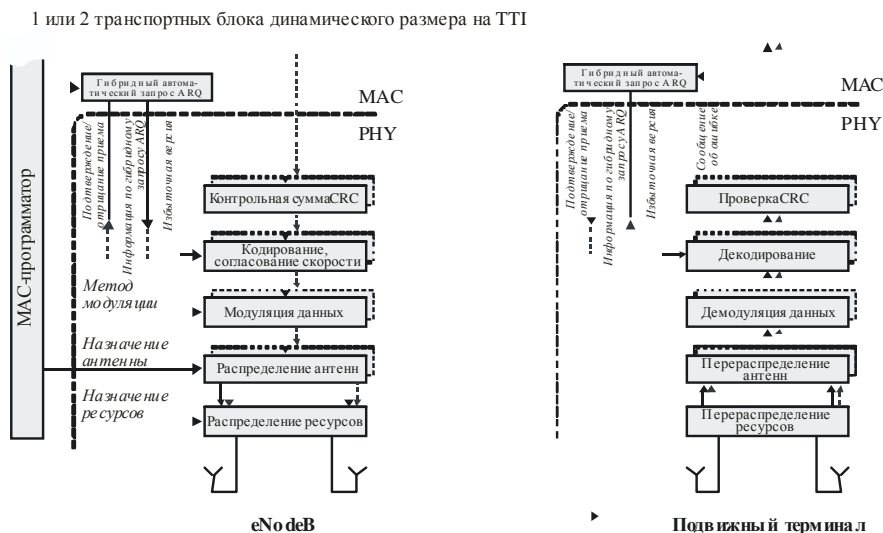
1 или 2 транспортных блока динамического размера на TTI

MAC-программатор

Гибридный автоматический запрос ARQ

MAC

PHY

Подтверждение/отрицание приема

Информация по гибридному запросу ARQ

Избыточная версия

Контрольная сумма CRC

Кодирование, согласование скорости

Метод модуляции

Модуляция данных

Назначение антенны

Распределение антенн

Назначение ресурсов

Распределение ресурсов

eNodeB

Гибридный автоматический запрос ARQ

MAC

PHY

Подтверждение/отрицание приема

Информация по гибридному запросу ARQ

Избыточная версия

Сообщение об ошибке

Проверка CRC

Декодирование

Демодуляция данных

Перераспределение антенн

Перераспределение ресурсов

Подвижный терминал